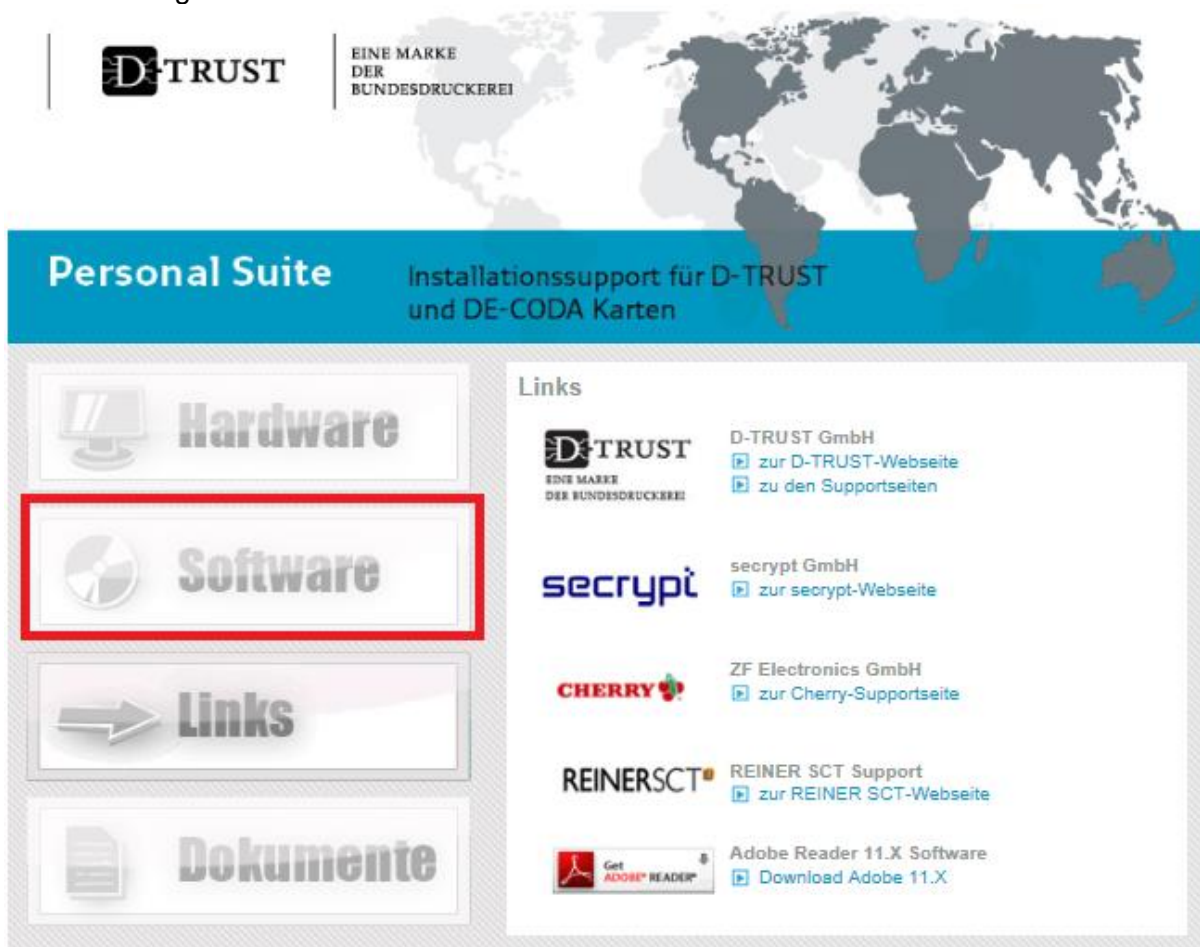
D-TRUST

EINE MARKE DER BUNDESDRUCKEREI

Personal Suite

Installationssupport für D-TRUST und DE-CODA Karten

Hardware

Software

Links

Dokumente

Links

D-TRUST
EINE MARKE DER BUNDESDRUCKEREI

D-TRUST GmbH
zur D-TRUST-Webseite
zu den Supportseiten

secrypt

secrypt GmbH
zur secrypt-Webseite

CHERRY

ZF Electronics GmbH
zur Cherry-Supportseite

REINERSCT

REINER SCT Support
zur REINER SCT-Webseite

Get ADOBE® READER®

Adobe Reader 11.X Software
Download Adobe 11.X